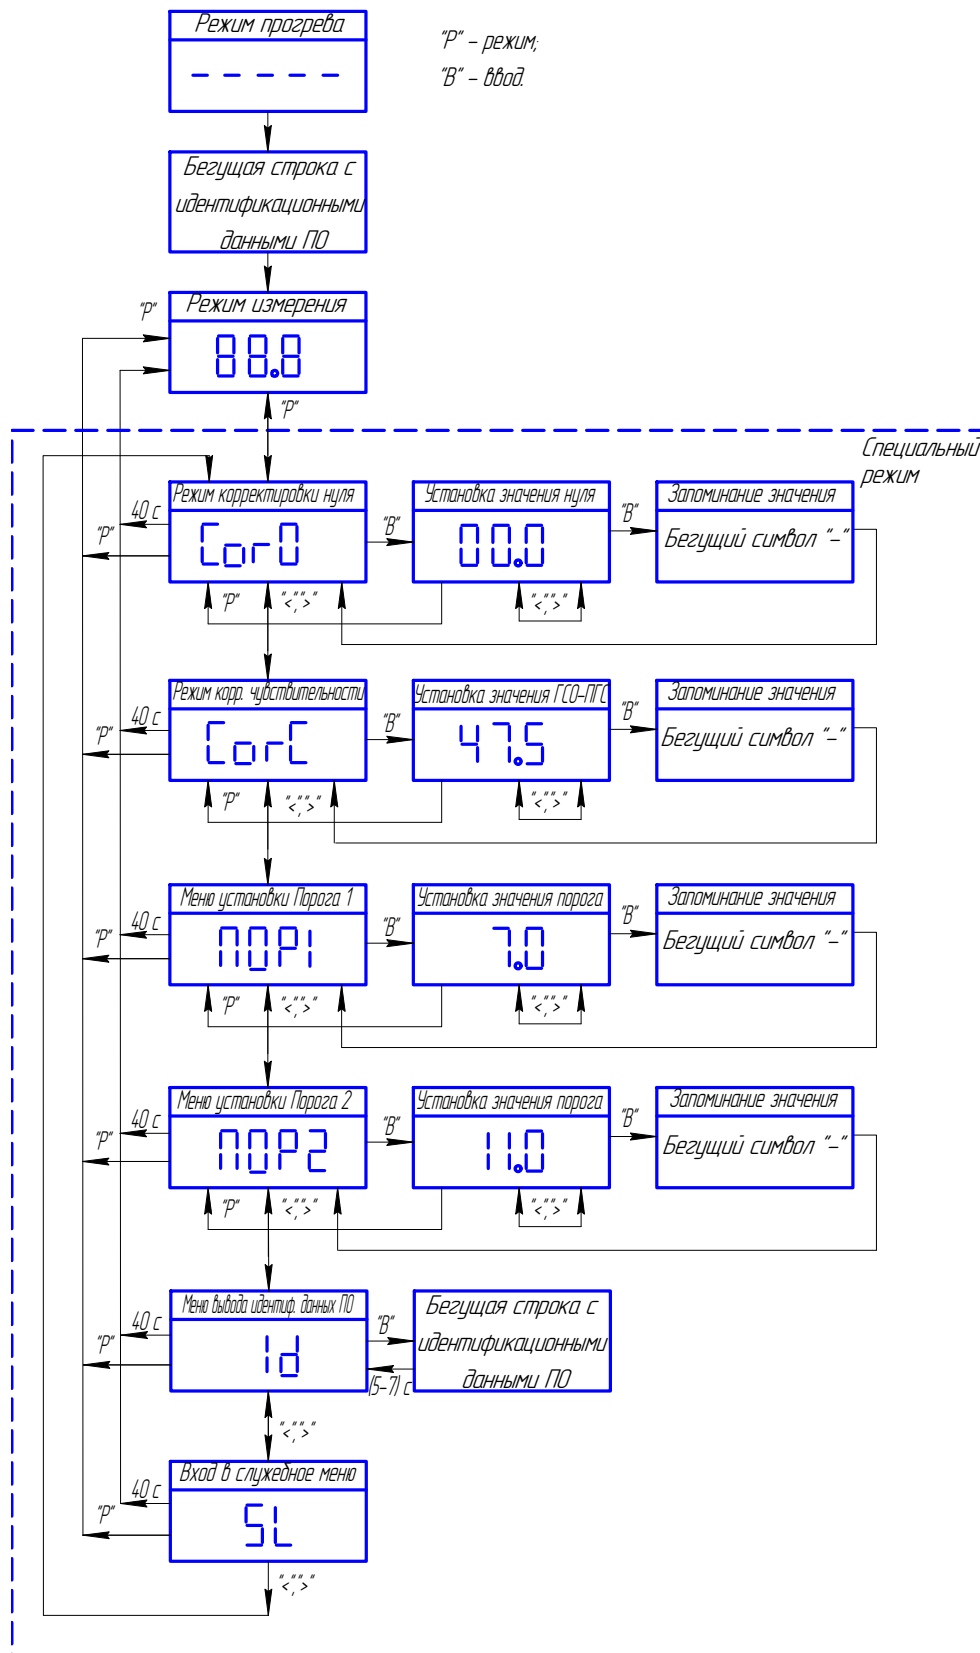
Режим прогрева
- - - - -

"Р" – режим;
"В" – ввод.

Бегущая строка с идентификационными данными ПО

"Р"
Режим измерения
88.8

"Р"

Специальный режим

40 с
"Р"
Режим корректировки нуля
CorO
"В"
Установка значения нуля
00.0
"В"
Запоминание значения
Бегущий символ "–"
"Р" "<","<"
"<","<"

40 с
"Р"
Режим корр. чувствительности
CorC
"В"
Установка значения ГСО-ПГС
47.5
"В"
Запоминание значения
Бегущий символ "–"
"Р" "<","<"
"<","<"

40 с
"Р"
Меню установки Порога 1
ПОР1
"В"
Установка значения порога
7.0
"В"
Запоминание значения
Бегущий символ "–"
"Р" "<","<"
"<","<"

40 с
"Р"
Меню установки Порога 2
ПОР2
"В"
Установка значения порога
11.0
"В"
Запоминание значения
Бегущий символ "–"
"Р" "<","<"
"<","<"

40 с
"Р"
Меню вывода идентиф. данных ПО
Id
"В"
Бегущая строка с идентификационными данными ПО
(5–7) с
"<","<"

40 с
"Р"
Вход в служебное меню
SL
"<","<"